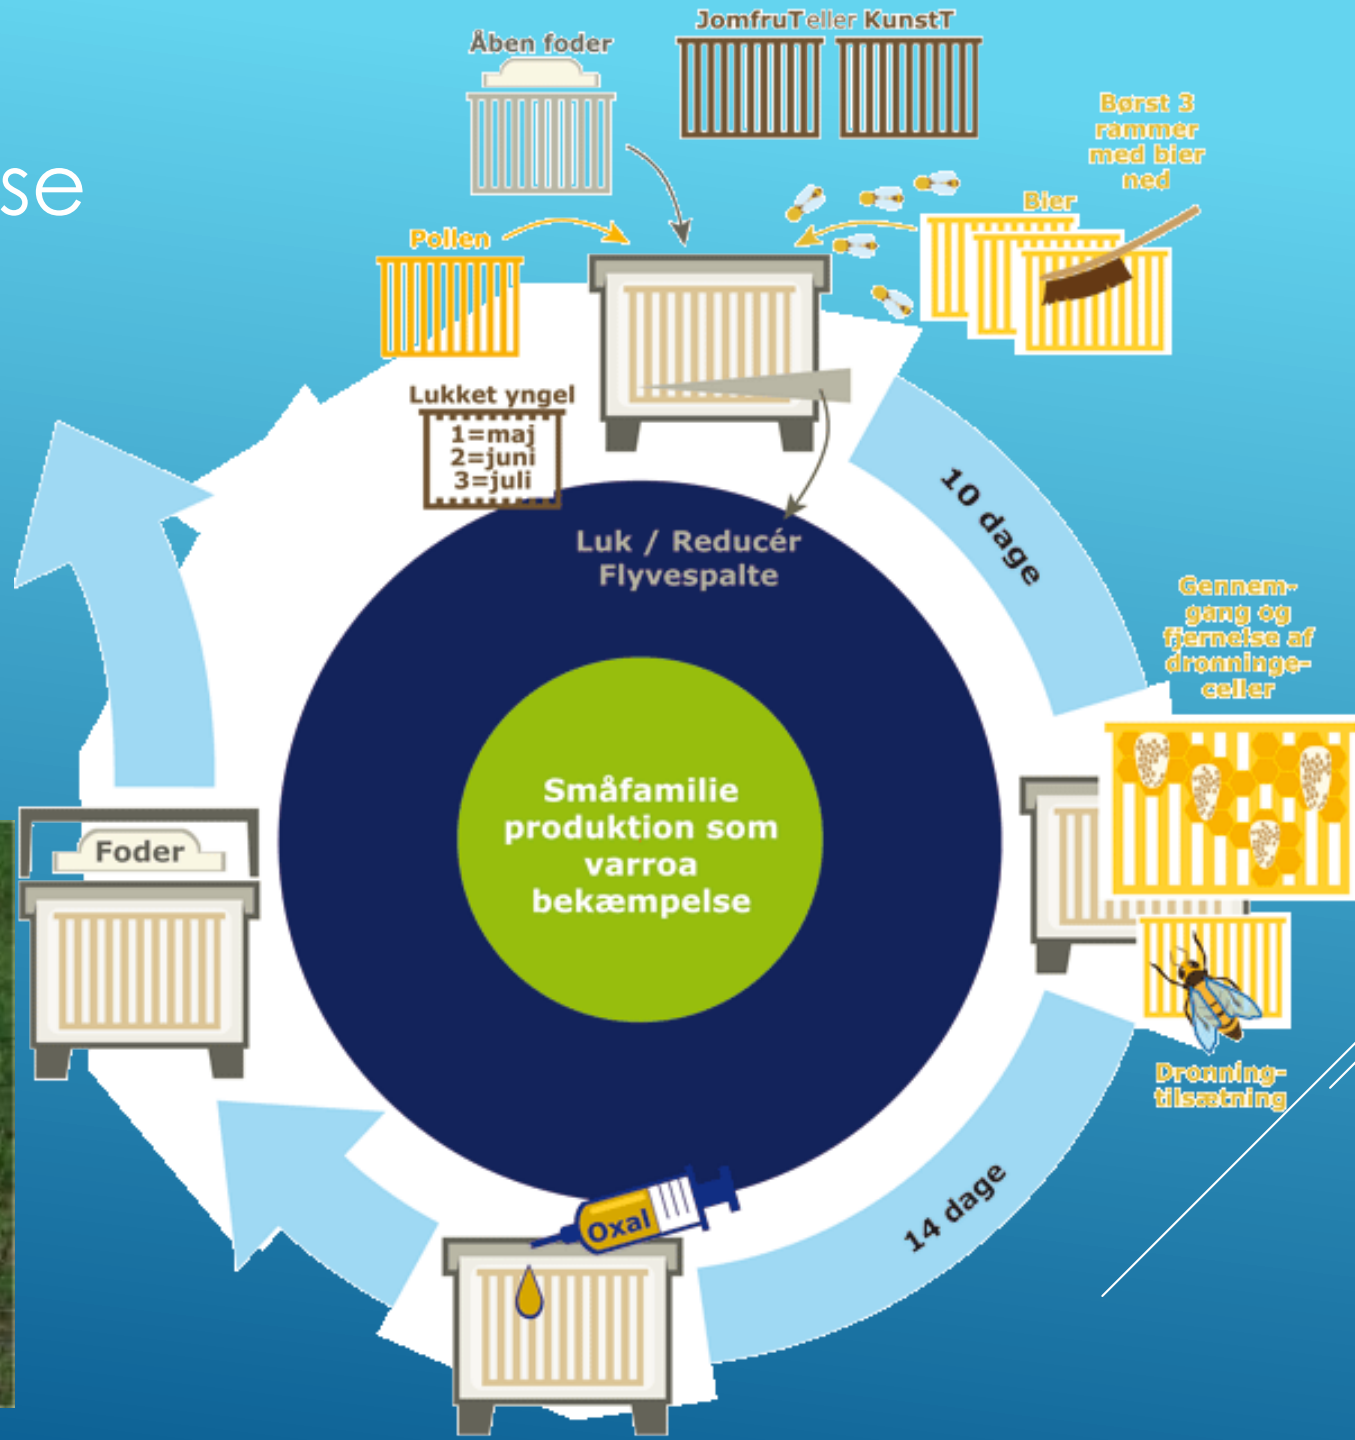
se

Åben foder

JomfruTeller KunstT

Børst 3 rammer med bier ned

Bier

Pollen

Lukket yngel
1=maj
2=juni
3=juli

Luk / Reducér Flyvespalte

10 dage

Gennemgang og fjernelse af dronningeceller

Småfamilie produktion som varroa bekæmpelse

Foder

Dronningtilsætning

14 dage

Oxal